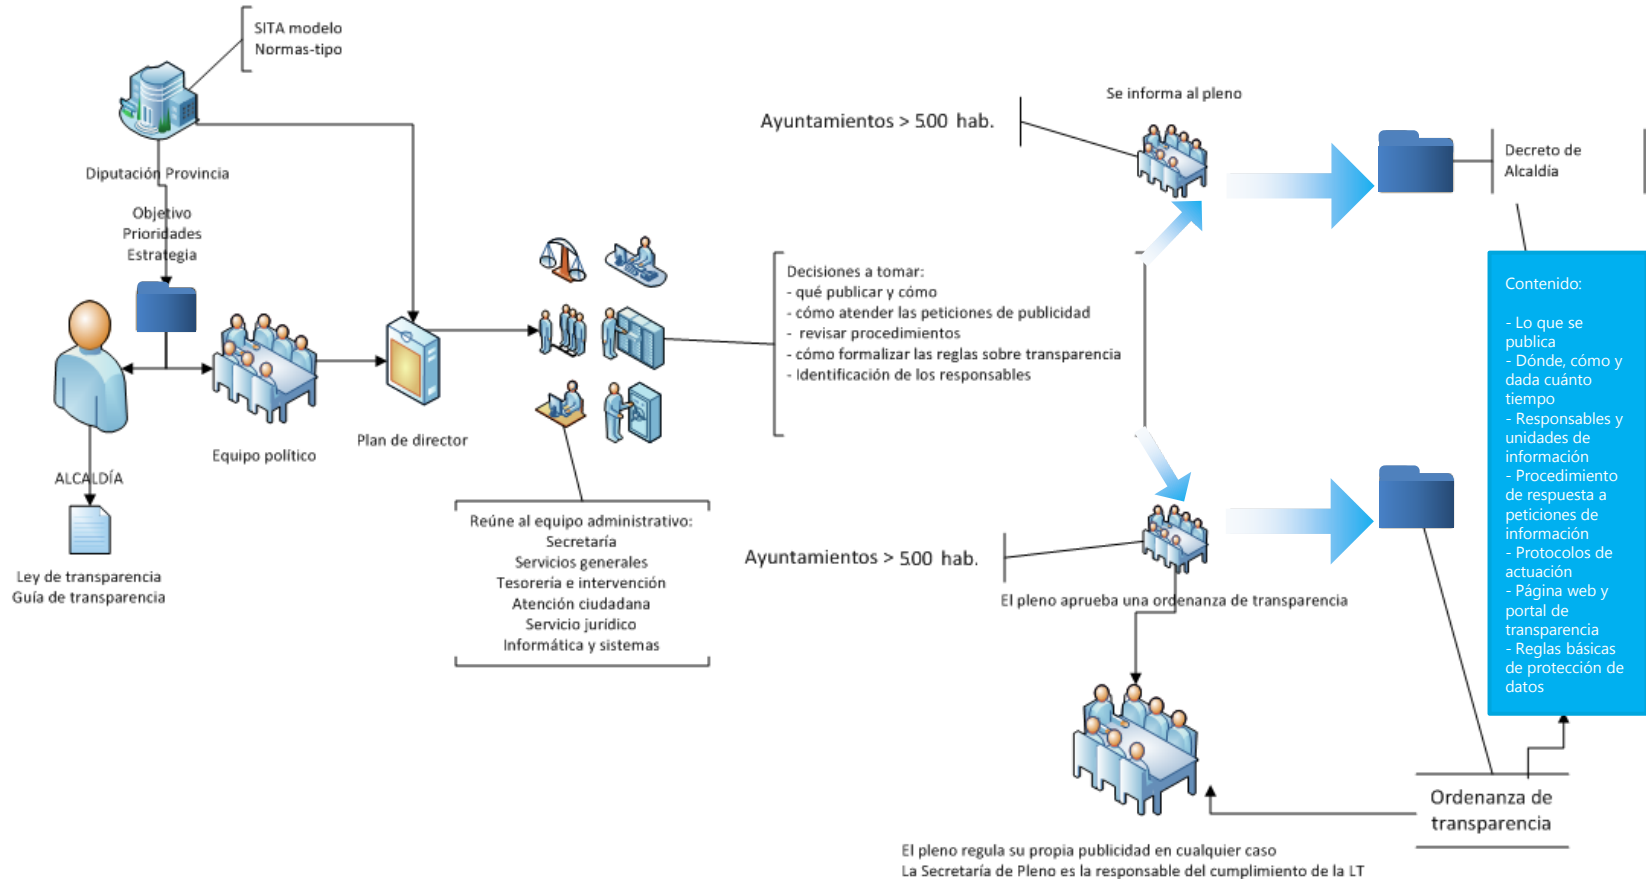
SITA modelo
Normas-tipo

Diputación Provincia

Objetivo
Prioridades
Estrategia

ALCALDÍA

Ley de transparencia
Guía de transparencia

Equipo político

Plan de director

Reúne al equipo administrativo:
Secretaría
Servicios generales
Tesorería e intervención
Atención ciudadana
Servicio jurídico
Informática y sistemas

Decisiones a tomar:
- qué publicar y cómo
- cómo atender las peticiones de publicidad
- revisar procedimientos
- cómo formalizar las reglas sobre transparencia
- Identificación de los responsables

Ayuntamientos > 500 hab.

Se informa al pleno

Decreto de Alcaldía

Ayuntamientos > 500 hab.

El pleno aprueba una ordenanza de transparencia

Contenido:

- Lo que se publica
- Dónde, cómo y dada cuánto tiempo
- Responsables y unidades de información
- Procedimiento de respuesta a peticiones de información
- Protocolos de actuación
- Página web y portal de transparencia
- Reglas básicas de protección de datos

Ordenanza de transparencia

El pleno regula su propia publicidad en cualquier caso
La Secretaría de Pleno es la responsable del cumplimiento de la LT